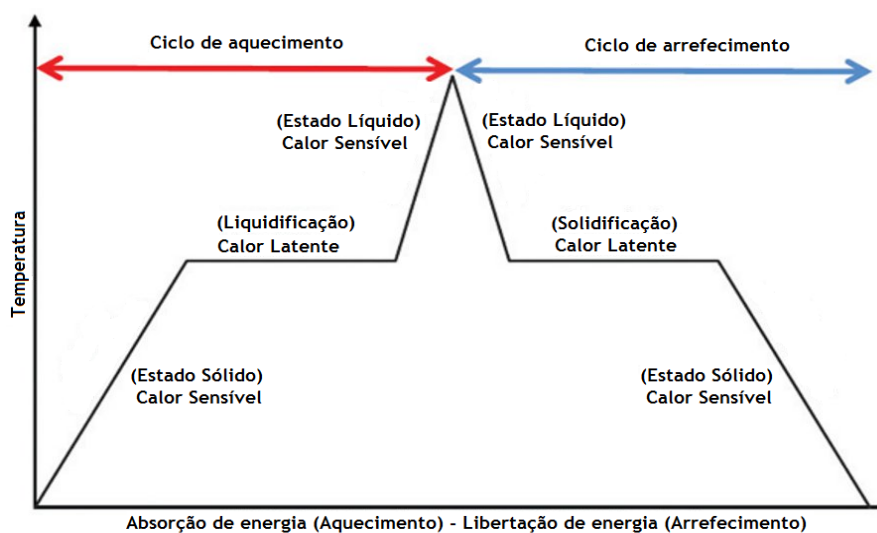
Ciclo de aquecimento

Ciclo de arrefecimento

(Estado Líquido)
Calor Sensível

(Estado Líquido)
Calor Sensível

(Liquidificação)
Calor Latente

(Solidificação)
Calor Latente

Temperatura

(Estado Sólido)
Calor Sensível

(Estado Sólido)
Calor Sensível

Absorção de energia (Aquecimento) - Libertação de energia (Arrefecimento)